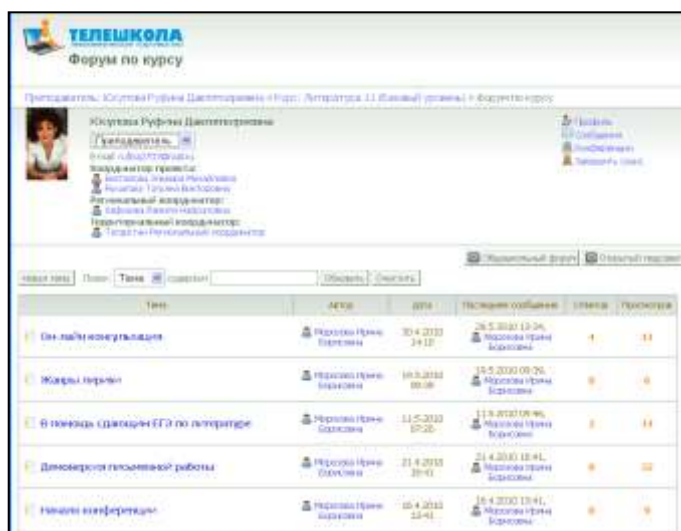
ТЕЛЕШКОЛА

Форум по курсу

Преподаватель: Юсупова Руфина Джелтмировна » Курс: Литература 11 (базовый уровень) » Форум по курсу

Юсупова Руфина Джелтмировна
Преподаватель
E-mail: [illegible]
Координатор проекта:
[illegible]
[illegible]
Региональный координатор:
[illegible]
Территориальный координатор:
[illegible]

Профиль
Сообщения
Конференции
Завершить сеанс

Модераторский форум | Открытый гостевой

Новая тема | Поиск: Тема | содержит: | Обновить | Очистить

| Тема | Автор | Дата | Последнее сообщение | Ответов | Просмотров |
|---|---|---|---|---|---|
| Он-лайн консультация | Морозова Ирина Борисовна | 30.4.2010 14:17 | 26.5.2010 13:34, Морозова Ирина Борисовна | 4 | 11 |
| Жанры лирики | Морозова Ирина Борисовна | 14.5.2010 08:08 | 14.5.2010 08:08, Морозова Ирина Борисовна | 0 | 6 |
| В помощь сдающим ЕГЭ по литературе | Морозова Ирина Борисовна | 11.5.2010 07:20 | 11.5.2010 08:46, Морозова Ирина Борисовна | 1 | 11 |
| Демоверсия письменной работы | Морозова Ирина Борисовна | 21.4.2010 20:41 | 21.4.2010 18:41, Морозова Ирина Борисовна | 0 | 12 |
| Начало конференции | Морозова Ирина Борисовна | 16.4.2010 13:41 | 16.4.2010 13:41, Морозова Ирина Борисовна | 0 | 9 |